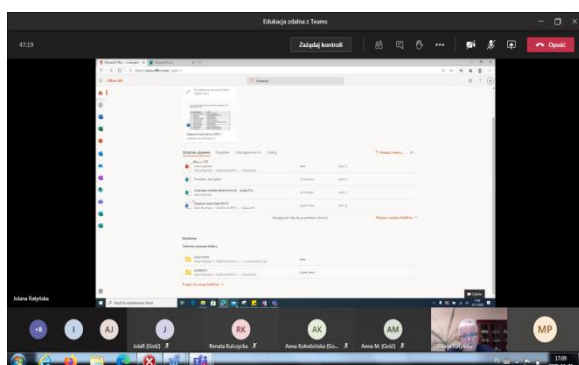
Edukacja zdalna z Teams

47:19

Zażądaj kontroli

Opuść

Office 365

Wyszukaj

Ostatnie używane

Przypięte

Udostępnione mi

Odkryj

Prześlij i otwórz...

Polecenie_ćwiczenia_10

Zadanie_kolejne_1

Przejdź do usługi OneDrive

Jolanta Batyńska

+8

I

AJ

J

Jola8 (Gość)

RK

Renata Kulczycka

AK

Anna Kołodziejska (Go...

AM

Anna M. (Gość)

MP

17:09